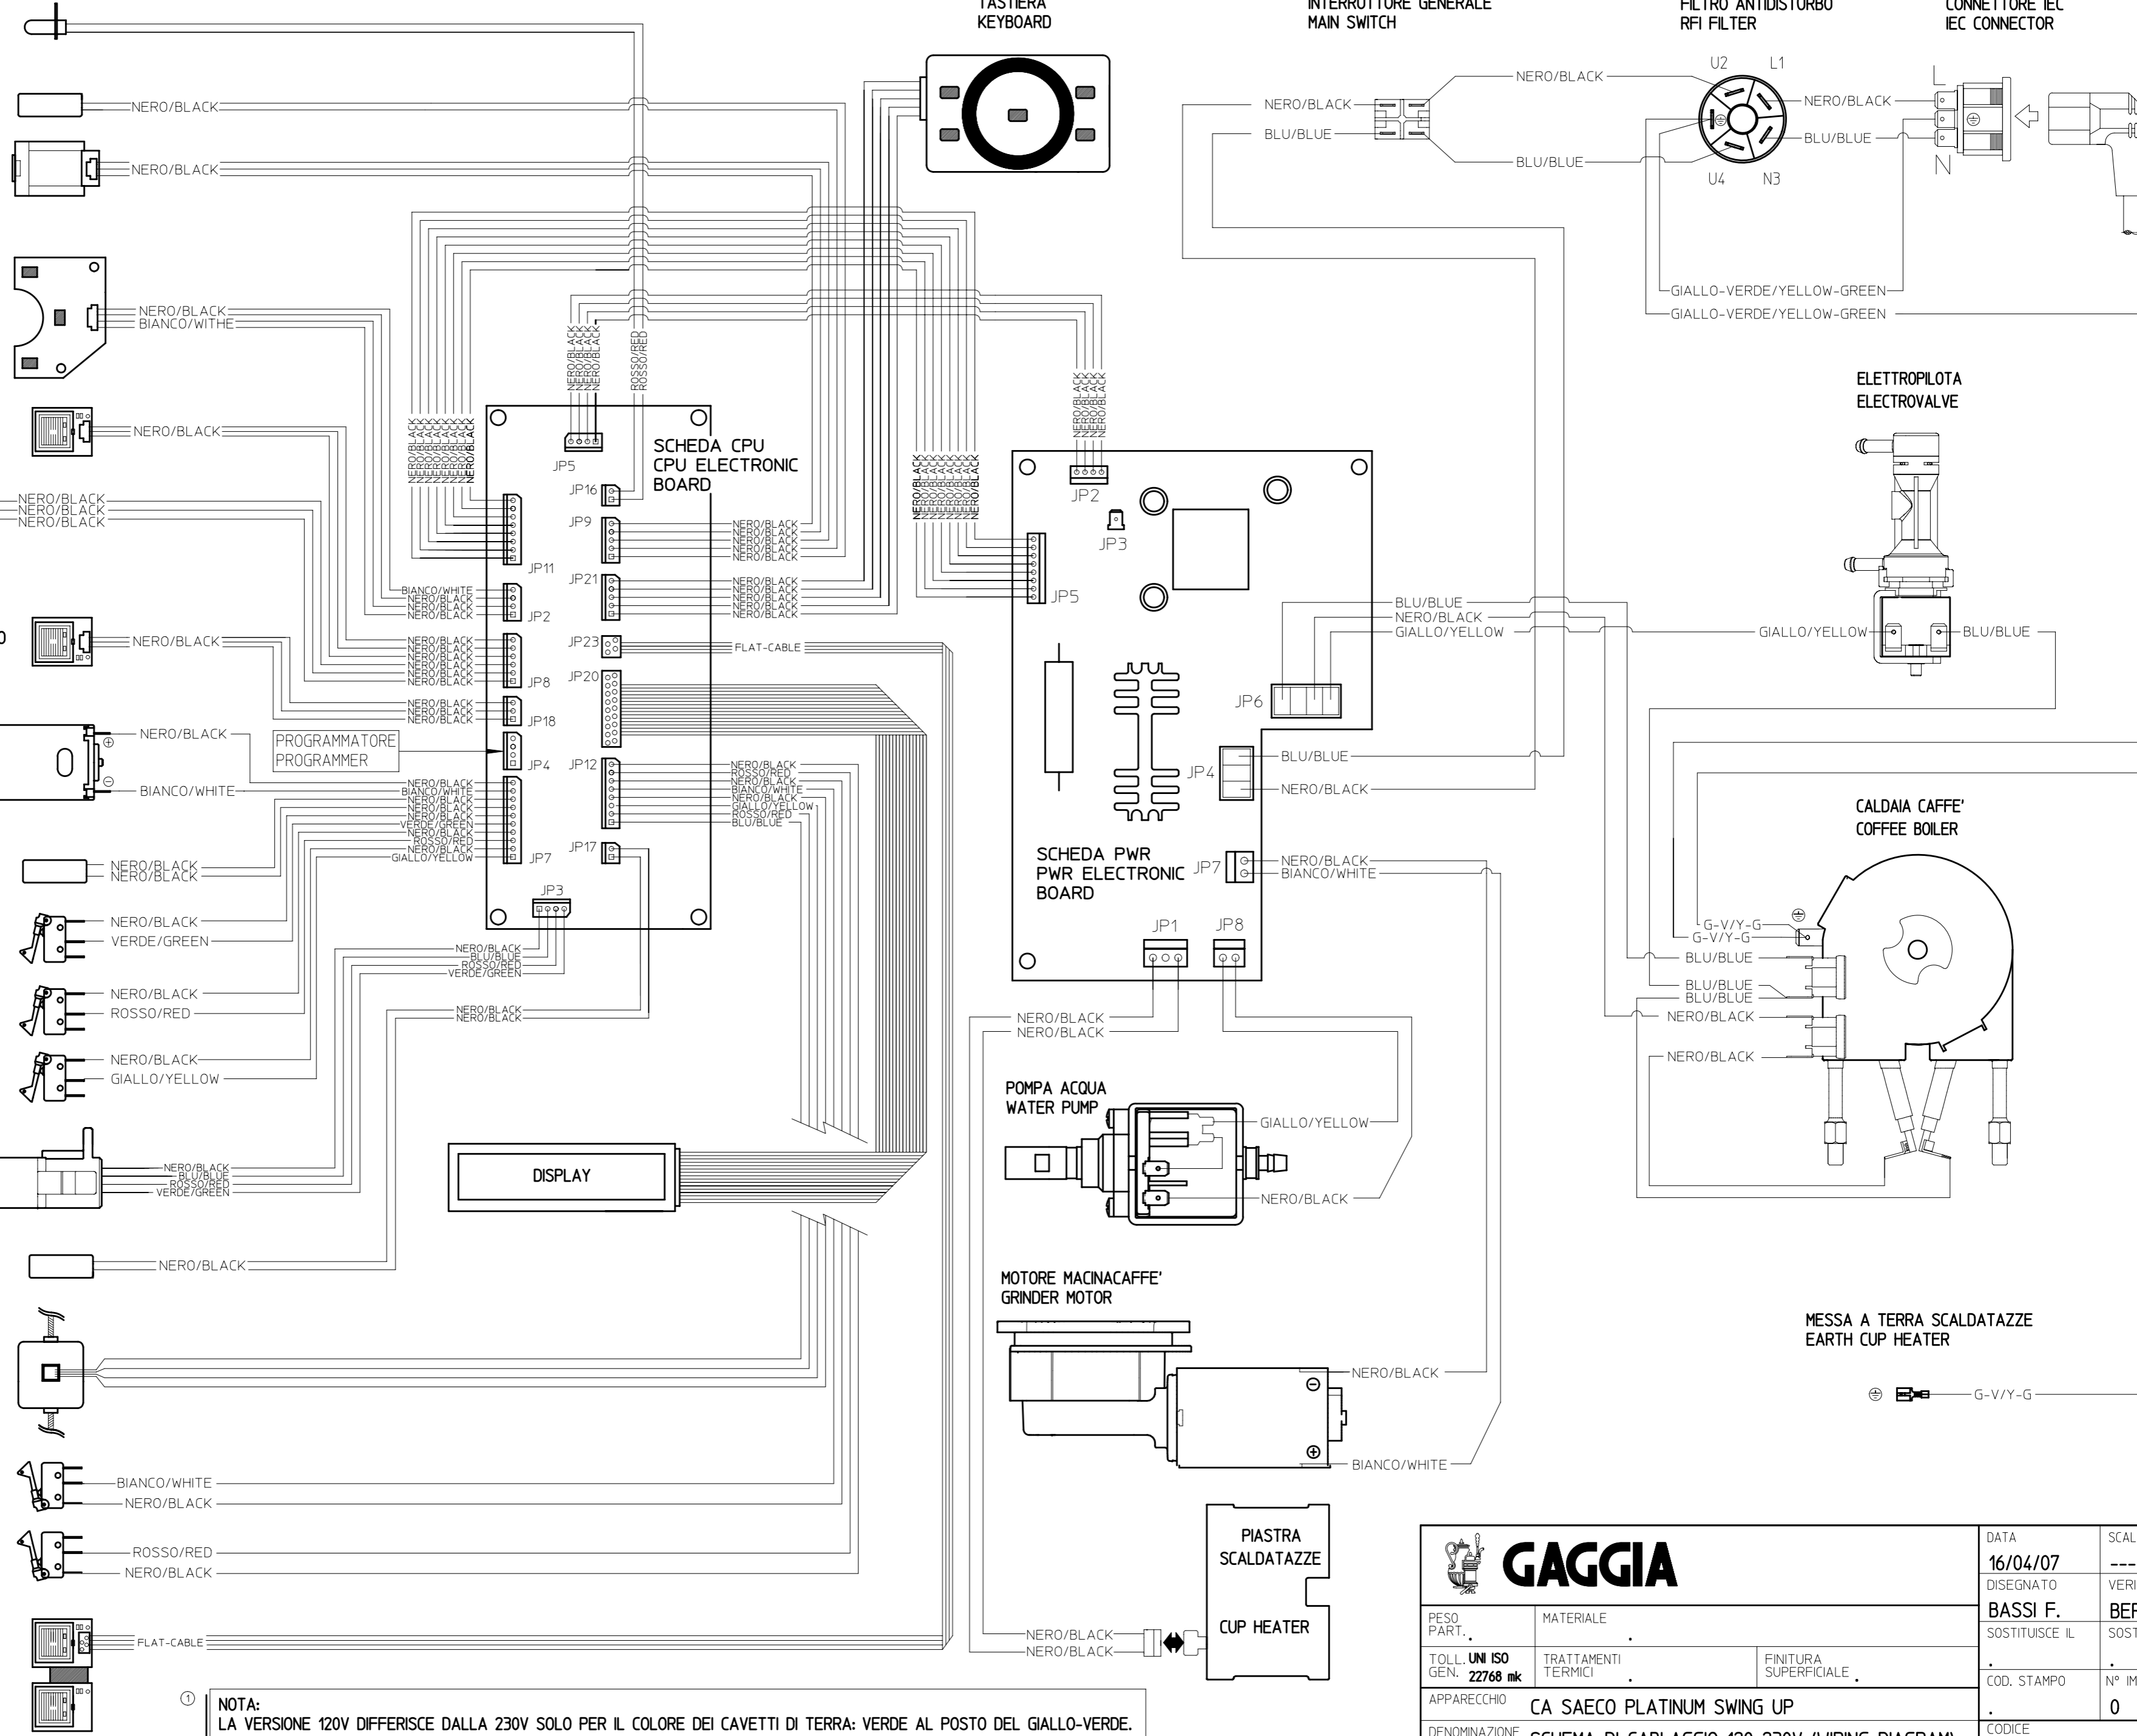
TASTIERA
KEYBOARD

INTERRUTTORE GENERALE
MAIN SWITCH

FILTRO ANTIDISTURBO
RFI FILTER

CONNETTORE IEC
IEC CONNECTOR

NERO/BLACK
NERO/BLACK
NERO/BLACK
BIANCO/WITHE
NERO/BLACK
NERO/BLACK
NERO/BLACK
NERO/BLACK
NERO/BLACK

NERO/BLACK
BLU/BLUE
NERO/BLACK
BLU/BLUE
U2 L1
NERO/BLACK
BLU/BLUE
U4 N3
L
N
GIALLO-VERDE/YELLOW-GREEN
GIALLO-VERDE/YELLOW-GREEN

ELETTROPILOTA
ELECTROVALVE

SCHEDA CPU
CPU ELECTRONIC
BOARD

JP5 JP16 JP9 JP11 JP21 JP2 JP23 JP20 JP8 JP18 JP4 JP12 JP7 JP17 JP3

FLAT-CABLE

PROGRAMMATORE
PROGRAMMER

NERO/BLACK
BIANCO/WHITE
NERO/BLACK
NERO/BLACK
NERO/BLACK
VERDE/GREEN
NERO/BLACK
ROSSO/RED
NERO/BLACK
GIALLO/YELLOW
NERO/BLACK
BLU/BLUE
ROSSO/RED
VERDE/GREEN
NERO/BLACK

DISPLAY

JP2 JP3 JP5 JP6 JP4 JP7 JP1 JP8

BLU/BLUE
NERO/BLACK
GIALLO/YELLOW
GIALLO/YELLOW
BLU/BLUE
BLU/BLUE
NERO/BLACK
NERO/BLACK
BIANCO/WHITE

SCHEDA PWR
PWR ELECTRONIC
BOARD

CALDAIA CAFFE'
COFFEE BOILER

G-V/Y-G
G-V/Y-G
BLU/BLUE
BLU/BLUE
BLU/BLUE
NERO/BLACK
NERO/BLACK

NERO/BLACK
NERO/BLACK

POMPA ACQUA
WATER PUMP
GIALLO/YELLOW
NERO/BLACK

MOTORE MACINACAFFE'
GRINDER MOTOR
NERO/BLACK
BIANCO/WHITE

MESSA A TERRA SCALDATAZZE
EARTH CUP HEATER
G-V/Y-G

BIANCO/WHITE
NERO/BLACK
ROSSO/RED
NERO/BLACK
FLAT-CABLE

NERO/BLACK
NERO/BLACK

PIASTRA
SCALDATAZZE
CUP HEATER

GAGGIA

DATA 16/04/07
SCAL ---
DISEGNATO BASSI F.
VERI BEF
SOSTITUISCE IL .
SOST .
COD. STAMPO .
N° IM 0
CODICE
PESO PART. .
MATERIALE .
TOLL. GEN. UNI ISO 22768 mk
TRATTAMENTI TERMICI .
FINITURA SUPERFICIALE .
APPARECCHIO CA SAECO PLATINUM SWING UP
DENOMINAZIONE SCHEMA DI CABLAGGIO 120-230V (WIRING DIAGRAM)

① NOTA:
LA VERSIONE 120V DIFFERISCE DALLA 230V SOLO PER IL COLORE DEI CAVETTI DI TERRA: VERDE AL POSTO DEL GIALLO-VERDE.